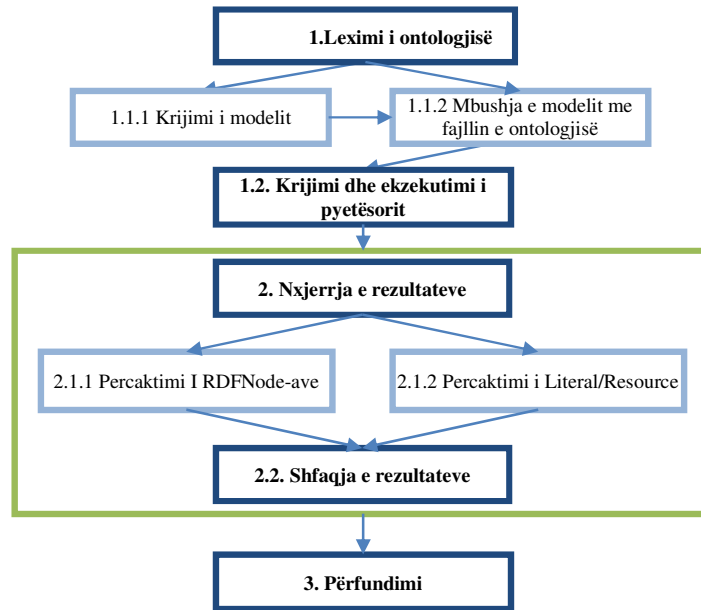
1.Leximi i ontologjisë

1.1.1 Krijimi i modelit

1.1.2 Mbushja e modelit me fajllin e ontologjisë

1.2. Krijimi dhe ekzekutimi i pyetësorit

2. Nxjerrja e rezultateve

2.1.1 Percaktimi I RDFNode-ave

2.1.2 Percaktimi i Literal/Resource

2.2. Shfaqja e rezultateve

3. Përfundimi